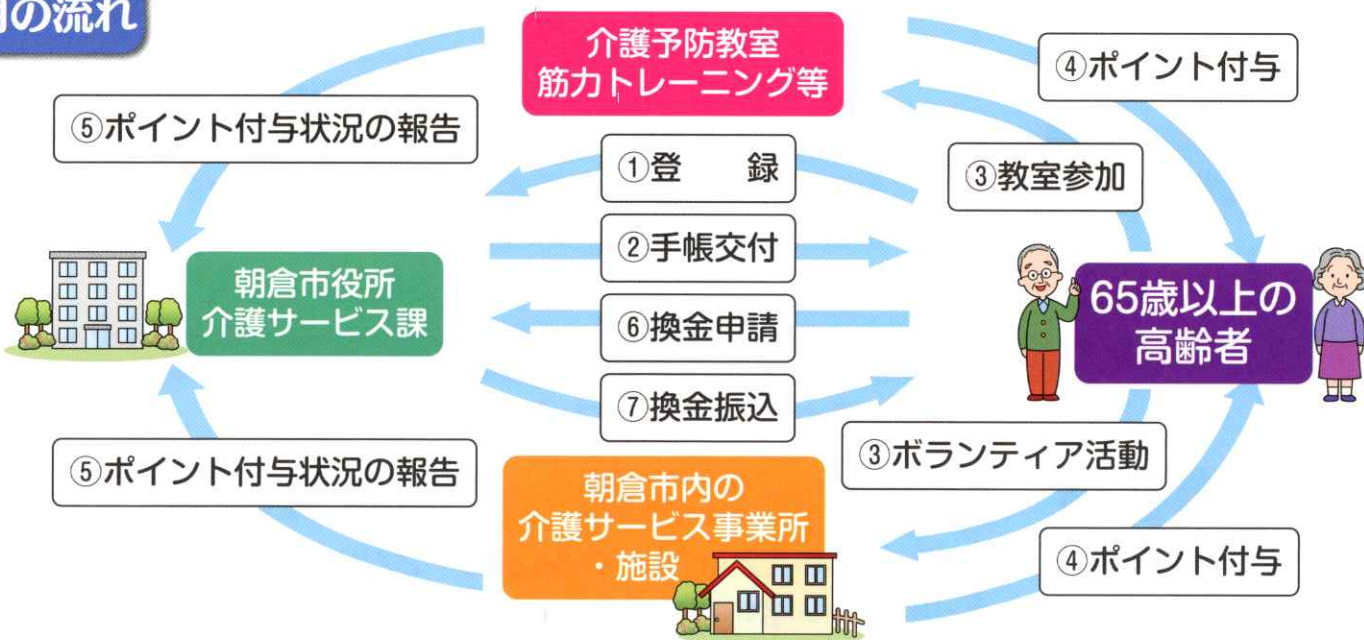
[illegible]の流れ

介護予防教室
筋力トレーニング等

④ポイント付与

⑤ポイント付与状況の報告

①登　録

③教室参加

②手帳交付

朝倉市役所
介護サービス課

⑥換金申請

65歳以上の
高齢者

⑦換金振込

③ボランティア活動

⑤ポイント付与状況の報告

朝倉市内の
介護サービス事業所
・施設

④ポイント付与